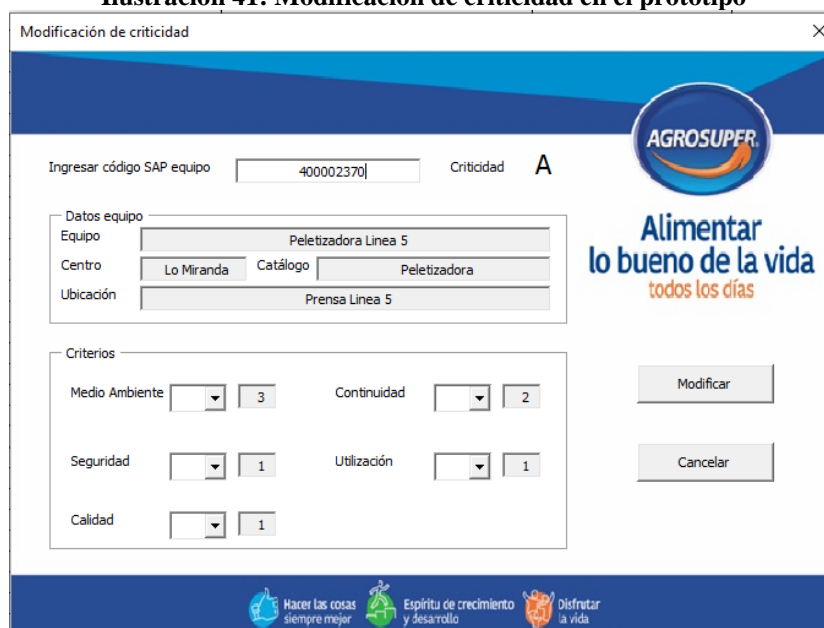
Ilustración 41: Modificación de criticidad en el prototipo

Modificación de criticidad

×

AGROSUPER

Ingresar código SAP equipo 400002370 Criticidad A

Alimentar lo bueno de la vida todos los días

Datos equipo

Equipo Peletizadora Linea 5

Centro Lo Miranda Catálogo Peletizadora

Ubicación Prensa Linea 5

Criterios

Medio Ambiente 3

Continuidad 2

Seguridad 1

Utilización 1

Calidad 1

Modificar

Cancelar

Hacer las cosas siempre mejor

Espíritu de crecimiento y desarrollo

Disfrutar la vida